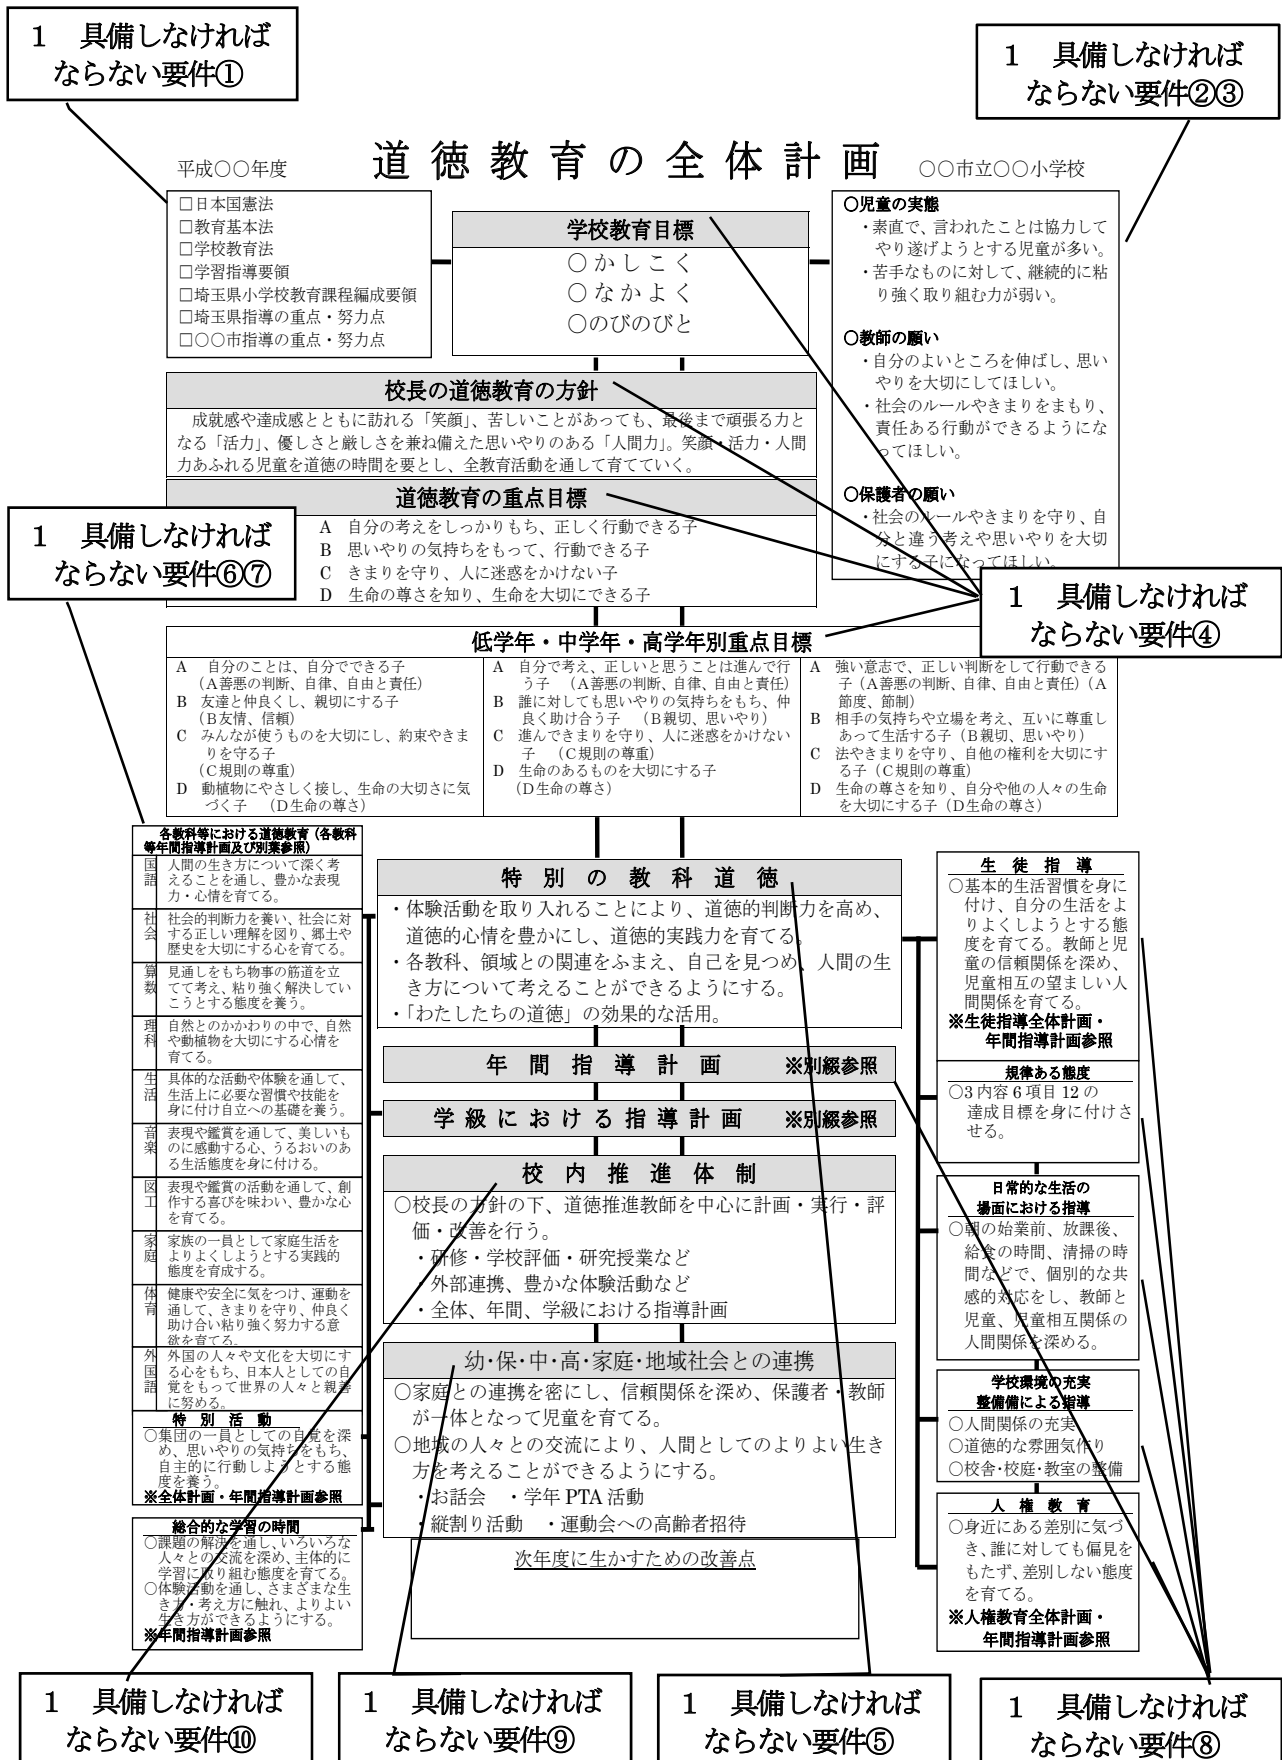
1　具備しなければならない要件①

1　具備しなければならない要件②③

平成○○年度　道徳教育の全体計画　○○市立○○小学校

□日本国憲法
□教育基本法
□学校教育法
□学習指導要領
□埼玉県小学校教育課程編成要領
□埼玉県指導の重点・努力点
□○○市指導の重点・努力点

学校教育目標
○かしこく
○なかよく
○のびのびと

○児童の実態
・素直で、言われたことは協力してやり遂げようとする児童が多い。
・苦手なものに対して、継続的に粘り強く取り組む力が弱い。

○教師の願い
・自分のよいところを伸ばし、思いやりを大切にしてほしい。
・社会のルールやきまりをまもり、責任ある行動ができるようになってほしい。

○保護者の願い
・社会のルールやきまりを守り、自分と違う考えや思いやりを大切にする子になってほしい。

校長の道徳教育の方針
成就感や達成感とともに訪れる「笑顔」、苦しいことがあっても、最後まで頑張る力となる「活力」、優しさと厳しさを兼ね備えた思いやりのある「人間力」。笑顔・活力・人間力あふれる児童を道徳の時間を要とし、全教育活動を通して育てていく。

道徳教育の重点目標
A　自分の考えをしっかりもち、正しく行動できる子
B　思いやりの気持ちをもって、行動できる子
C　きまりを守り、人に迷惑をかけない子
D　生命の尊さを知り、生命を大切にできる子

1　具備しなければならない要件⑥⑦

1　具備しなければならない要件④

低学年・中学年・高学年別重点目標

| A　自分のことは、自分でできる子（A善悪の判断、自律、自由と責任）<br>B　友達と仲良くし、親切にする子（B友情、信頼）<br>C　みんなが使うものを大切にし、約束やきまりを守る子（C規則の尊重）<br>D　動植物にやさしく接し、生命の大切さに気づく子　（D生命の尊さ） | A　自分で考え、正しいと思うことは進んで行う子　（A善悪の判断、自律、自由と責任）<br>B　誰に対しても思いやりの気持ちをもち、仲良く助け合う子　（B親切、思いやり）<br>C　進んできまりを守り、人に迷惑をかけない子　（C規則の尊重）<br>D　生命のあるものを大切にする子（D生命の尊さ） | A　強い意志で、正しい判断をして行動できる子（A善悪の判断、自律、自由と責任）（A節度、節制）<br>B　相手の気持ちや立場を考え、互いに尊重しあって生活する子（B親切、思いやり）<br>C　法やきまりを守り、自他の権利を大切にする子（C規則の尊重）<br>D　生命の尊さを知り、自分や他の人々の生命を大切にする子（D生命の尊さ） |
|---|---|---|

各教科等における道徳教育（各教科等年間指導計画及び別葉参照）
国語　人間の生き方について深く考えることを通し、豊かな表現力・心情を育てる。
社会　社会的判断力を養い、社会に対する正しい理解を図り、郷土や歴史を大切にする心を育てる。
算数　見通しをもち物事の筋道を立てて考え、粘り強く解決していこうとする態度を養う。
理科　自然とのかかわりの中で、自然や動植物を大切にする心情を育てる。
生活　具体的な活動や体験を通して、生活上に必要な習慣や技能を身に付け自立への基礎を養う。
音楽　表現や鑑賞を通して、美しいものに感動する心、うるおいのある生活態度を身に付ける。
図工　表現や鑑賞の活動を通して、創作する喜びを味わい、豊かな心を育てる。
家庭　家族の一員として家庭生活をよりよくしようとする実践的態度を育成する。
体育　健康や安全に気をつけ、運動を通して、きまりを守り、仲良く助け合い粘り強く努力する意欲を育てる。
外国語　外国の人々や文化を大切にする心をもち、日本人としての自覚をもって世界の人々と親善に努める。

特別活動
○集団の一員としての自覚を深め、思いやりの気持ちをもち、自主的に行動しようとする態度を養う。
※全体計画・年間指導計画参照

総合的な学習の時間
○課題の解決を通し、いろいろな人々との交流を深め、主体的に学習に取り組む態度を育てる。
○体験活動を通し、さまざまな生き方・考え方に触れ、よりよい生き方ができるようにする。
※年間指導計画参照

特別の教科道徳
・体験活動を取り入れることにより、道徳的判断力を高め、道徳的心情を豊かにし、道徳的実践力を育てる。
・各教科、領域との関連をふまえ、自己を見つめ、人間の生き方について考えることができるようにする。
・「わたしたちの道徳」の効果的な活用。

年間指導計画　※別綴参照

学級における指導計画　※別綴参照

校内推進体制
○校長の方針の下、道徳推進教師を中心に計画・実行・評価・改善を行う。
・研修・学校評価・研究授業など
・外部連携、豊かな体験活動など
・全体、年間、学級における指導計画

幼･保･中･高･家庭･地域社会との連携
○家庭との連携を密にし、信頼関係を深め、保護者・教師が一体となって児童を育てる。
○地域の人々との交流により、人間としてのよりよい生き方を考えることができるようにする。
・お話会　・学年PTA活動
・縦割り活動　・運動会への高齢者招待

次年度に生かすための改善点

生徒指導
○基本的生活習慣を身に付け、自分の生活をよりよくしようとする態度を育てる。教師と児童の信頼関係を深め、児童相互の望ましい人間関係を育てる。
※生徒指導全体計画・年間指導計画参照

規律ある態度
○3内容6項目12の達成目標を身に付けさせる。

日常的な生活の場面における指導
○朝の始業前、放課後、給食の時間、清掃の時間などで、個別的な共感的対応をし、教師と児童、児童相互関係の人間関係を深める。

学校環境の充実整備による指導
○人間関係の充実
○道徳的な雰囲気作り
○校舎･校庭･教室の整備

人権教育
○身近にある差別に気づき、誰に対しても偏見をもたず、差別しない態度を育てる。
※人権教育全体計画・年間指導計画参照

1　具備しなければならない要件⑩

1　具備しなければならない要件⑨

1　具備しなければならない要件⑤

1　具備しなければならない要件⑧